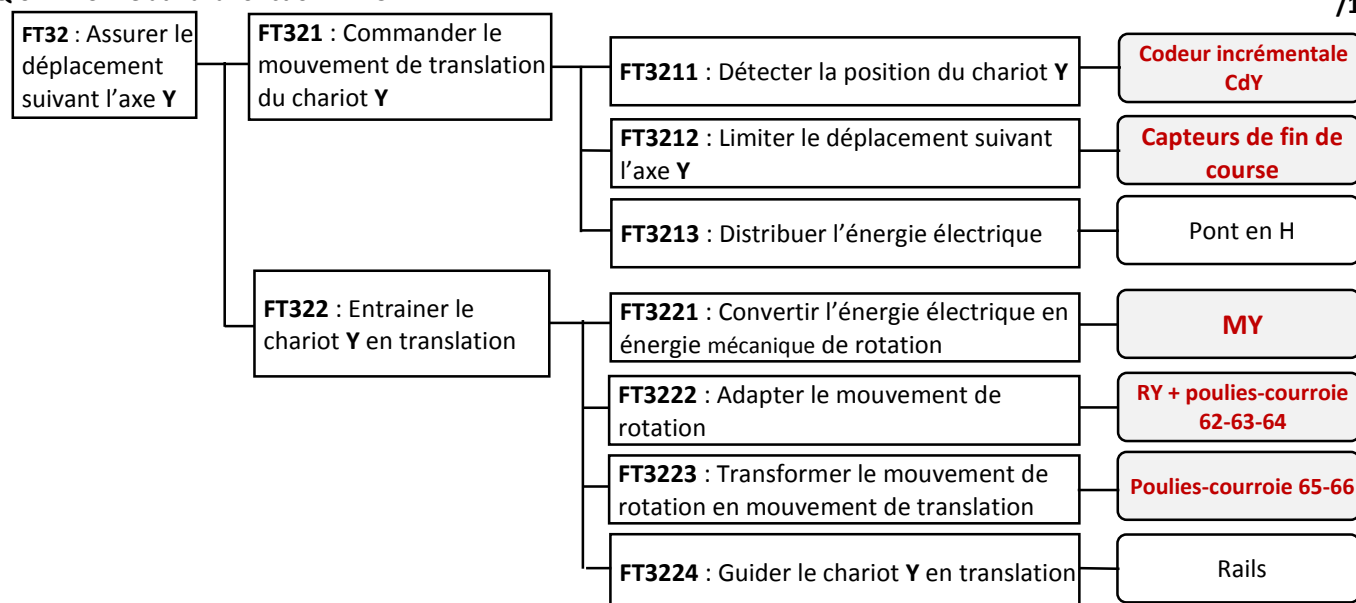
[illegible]

/1

**FT32** : Assurer le déplacement suivant l'axe **Y**

**FT321** : Commander le mouvement de translation du chariot **Y**

**FT3211** : Détecter la position du chariot **Y**

**Codeur incrémentale CdY**

**FT3212** : Limiter le déplacement suivant l'axe **Y**

**Capteurs de fin de course**

**FT3213** : Distribuer l'énergie électrique

Pont en H

**FT322** : Entrainer le chariot **Y** en translation

**FT3221** : Convertir l'énergie électrique en énergie mécanique de rotation

**MY**

**FT3222** : Adapter le mouvement de rotation

**RY + poulies-courroie 62-63-64**

**FT3223** : Transformer le mouvement de rotation en mouvement de translation

**Poulies-courroie 65-66**

**FT3224** : Guider le chariot **Y** en translation

Rails